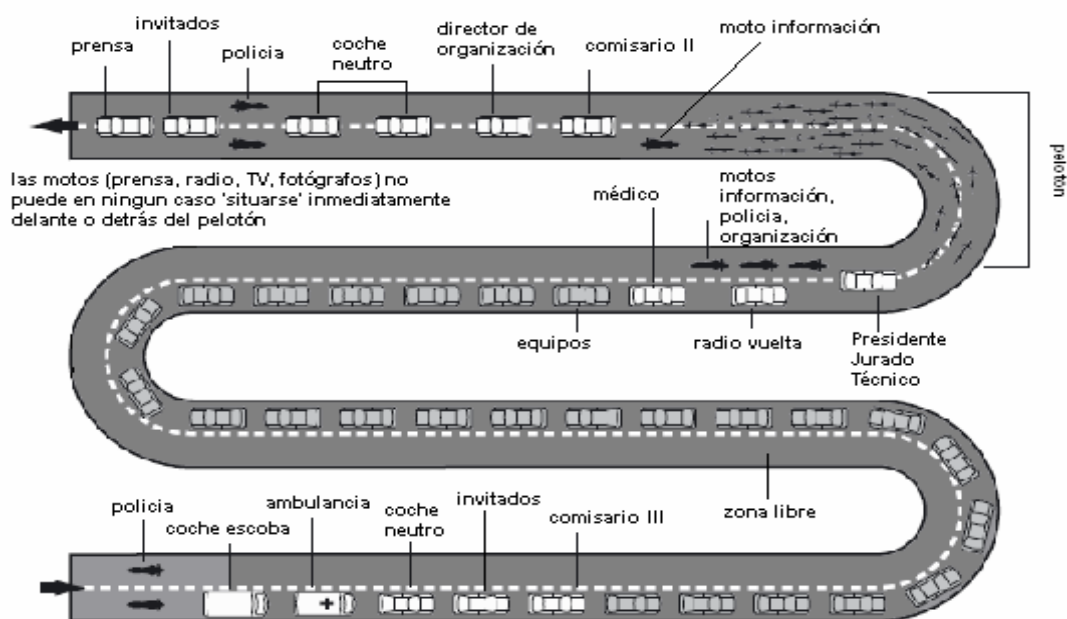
invitados
prensa
policia
coche neutro
director de organización
comisario II
moto información
pelotón

las motos (prensa, radio, TV, fotógrafos) no puede en ningun caso 'situarse' inmediatamente delante o detrás del pelotón

médico
motos información, policia, organización

equipos
radio vuelta
Presidente Jurado Técnico

zona libre

policia
coche escoba
ambulancia
coche neutro
invitados
comisario III